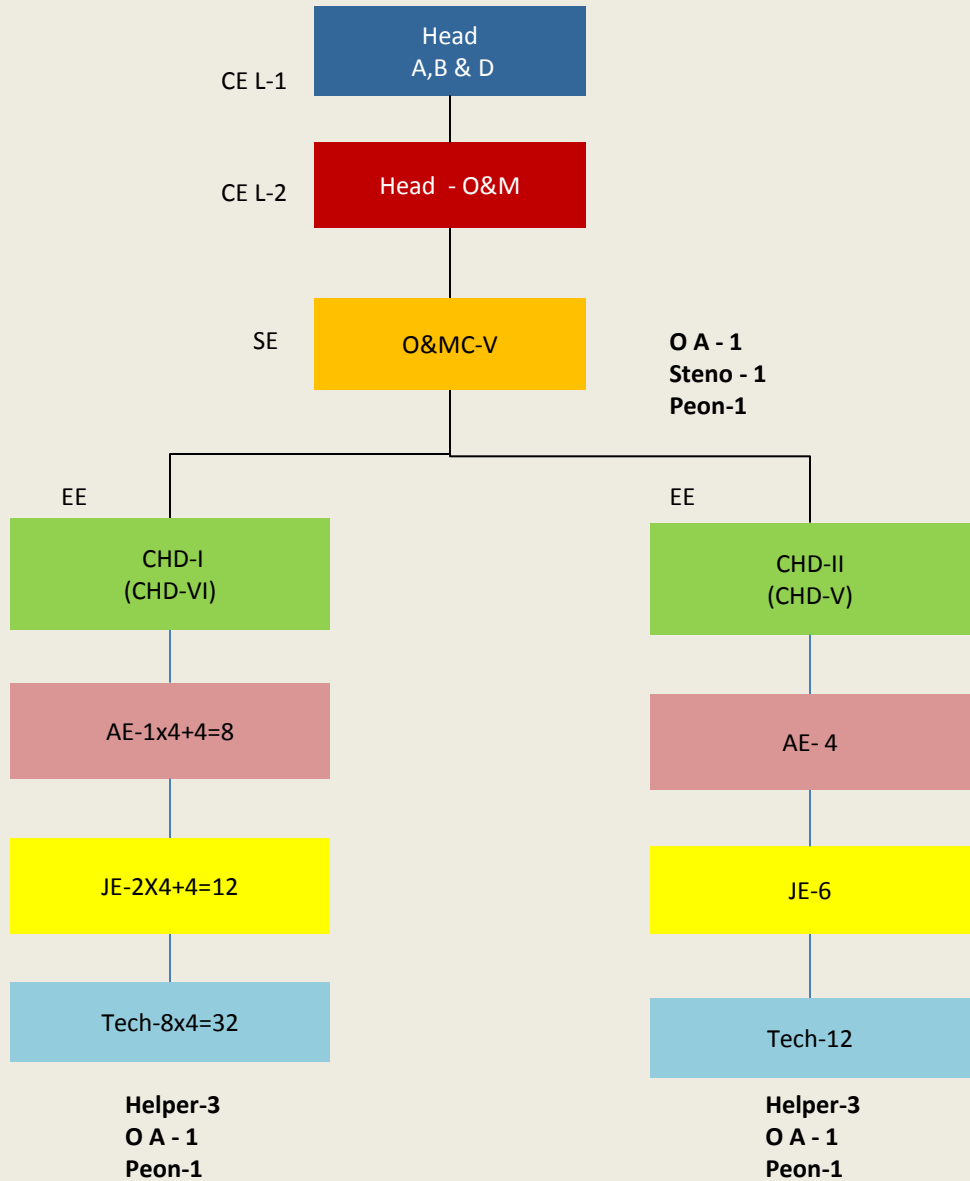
CE L-1

Head
A,B & D

CE L-2

Head - O&M

SE

O&MC-V

**O A - 1**
**Steno - 1**
**Peon-1**

EE

CHD-I
(CHD-VI)

AE-1x4+4=8

JE-2X4+4=12

Tech-8x4=32

**Helper-3**
**O A - 1**
**Peon-1**

EE

CHD-II
(CHD-V)

AE- 4

JE-6

Tech-12

**Helper-3**
**O A - 1**
**Peon-1**